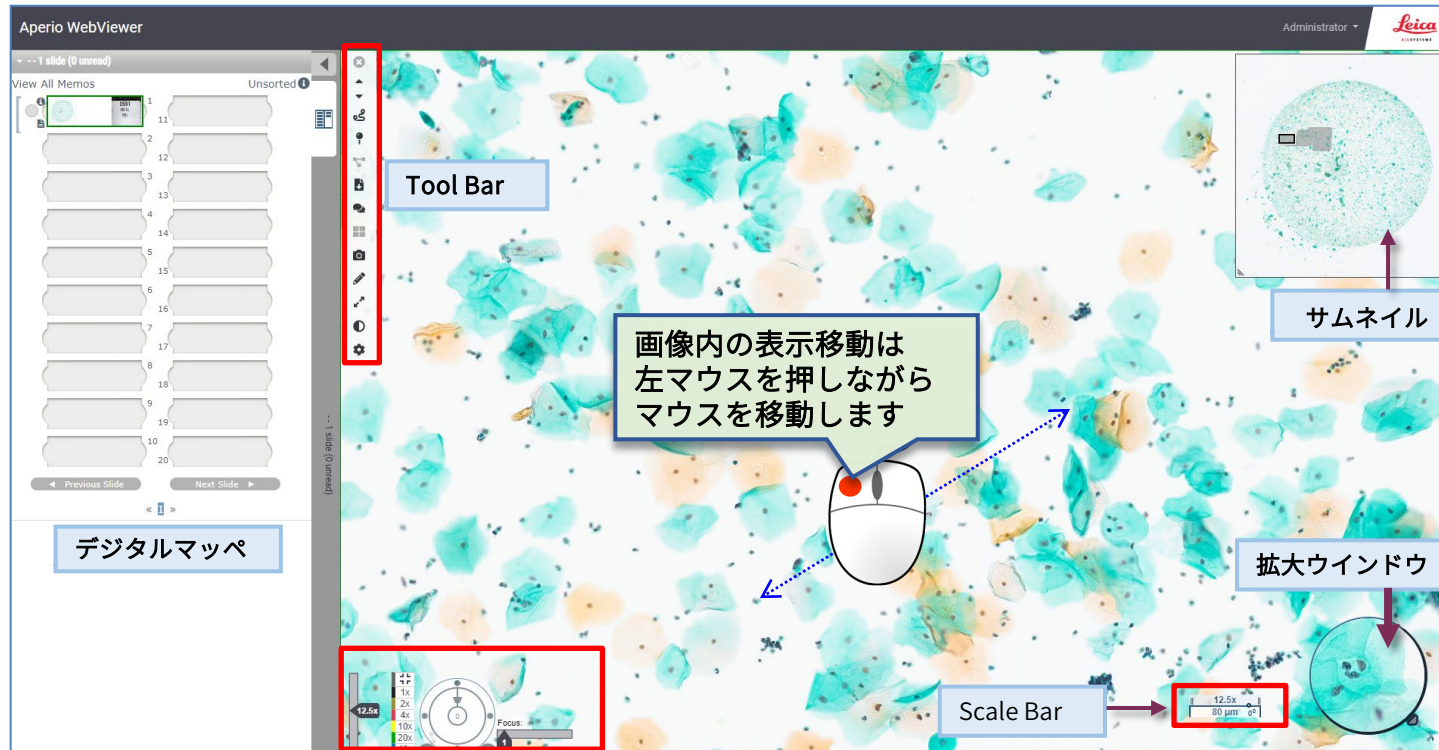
Aperio WebViewer

Administrator

Leica BIOSYSTEMS

-- 1 slide (0 unread)

View All Memos

Unsorted

1
2
3
4
5
6
7
8
9
10
11
12
13
14
15
16
17
18
19
20

Previous Slide
Next Slide

« 1 »

デジタルマッペ

-- 1 slide (0 unread)

Tool Bar

画像内の表示移動は
左マウスを押しながら
マウスを移動します

サムネイル

拡大ウインドウ

Scale Bar

12.5x
80 μm 0°

12.5x
1x
2x
4x
10x
20x
0
Focus:
1